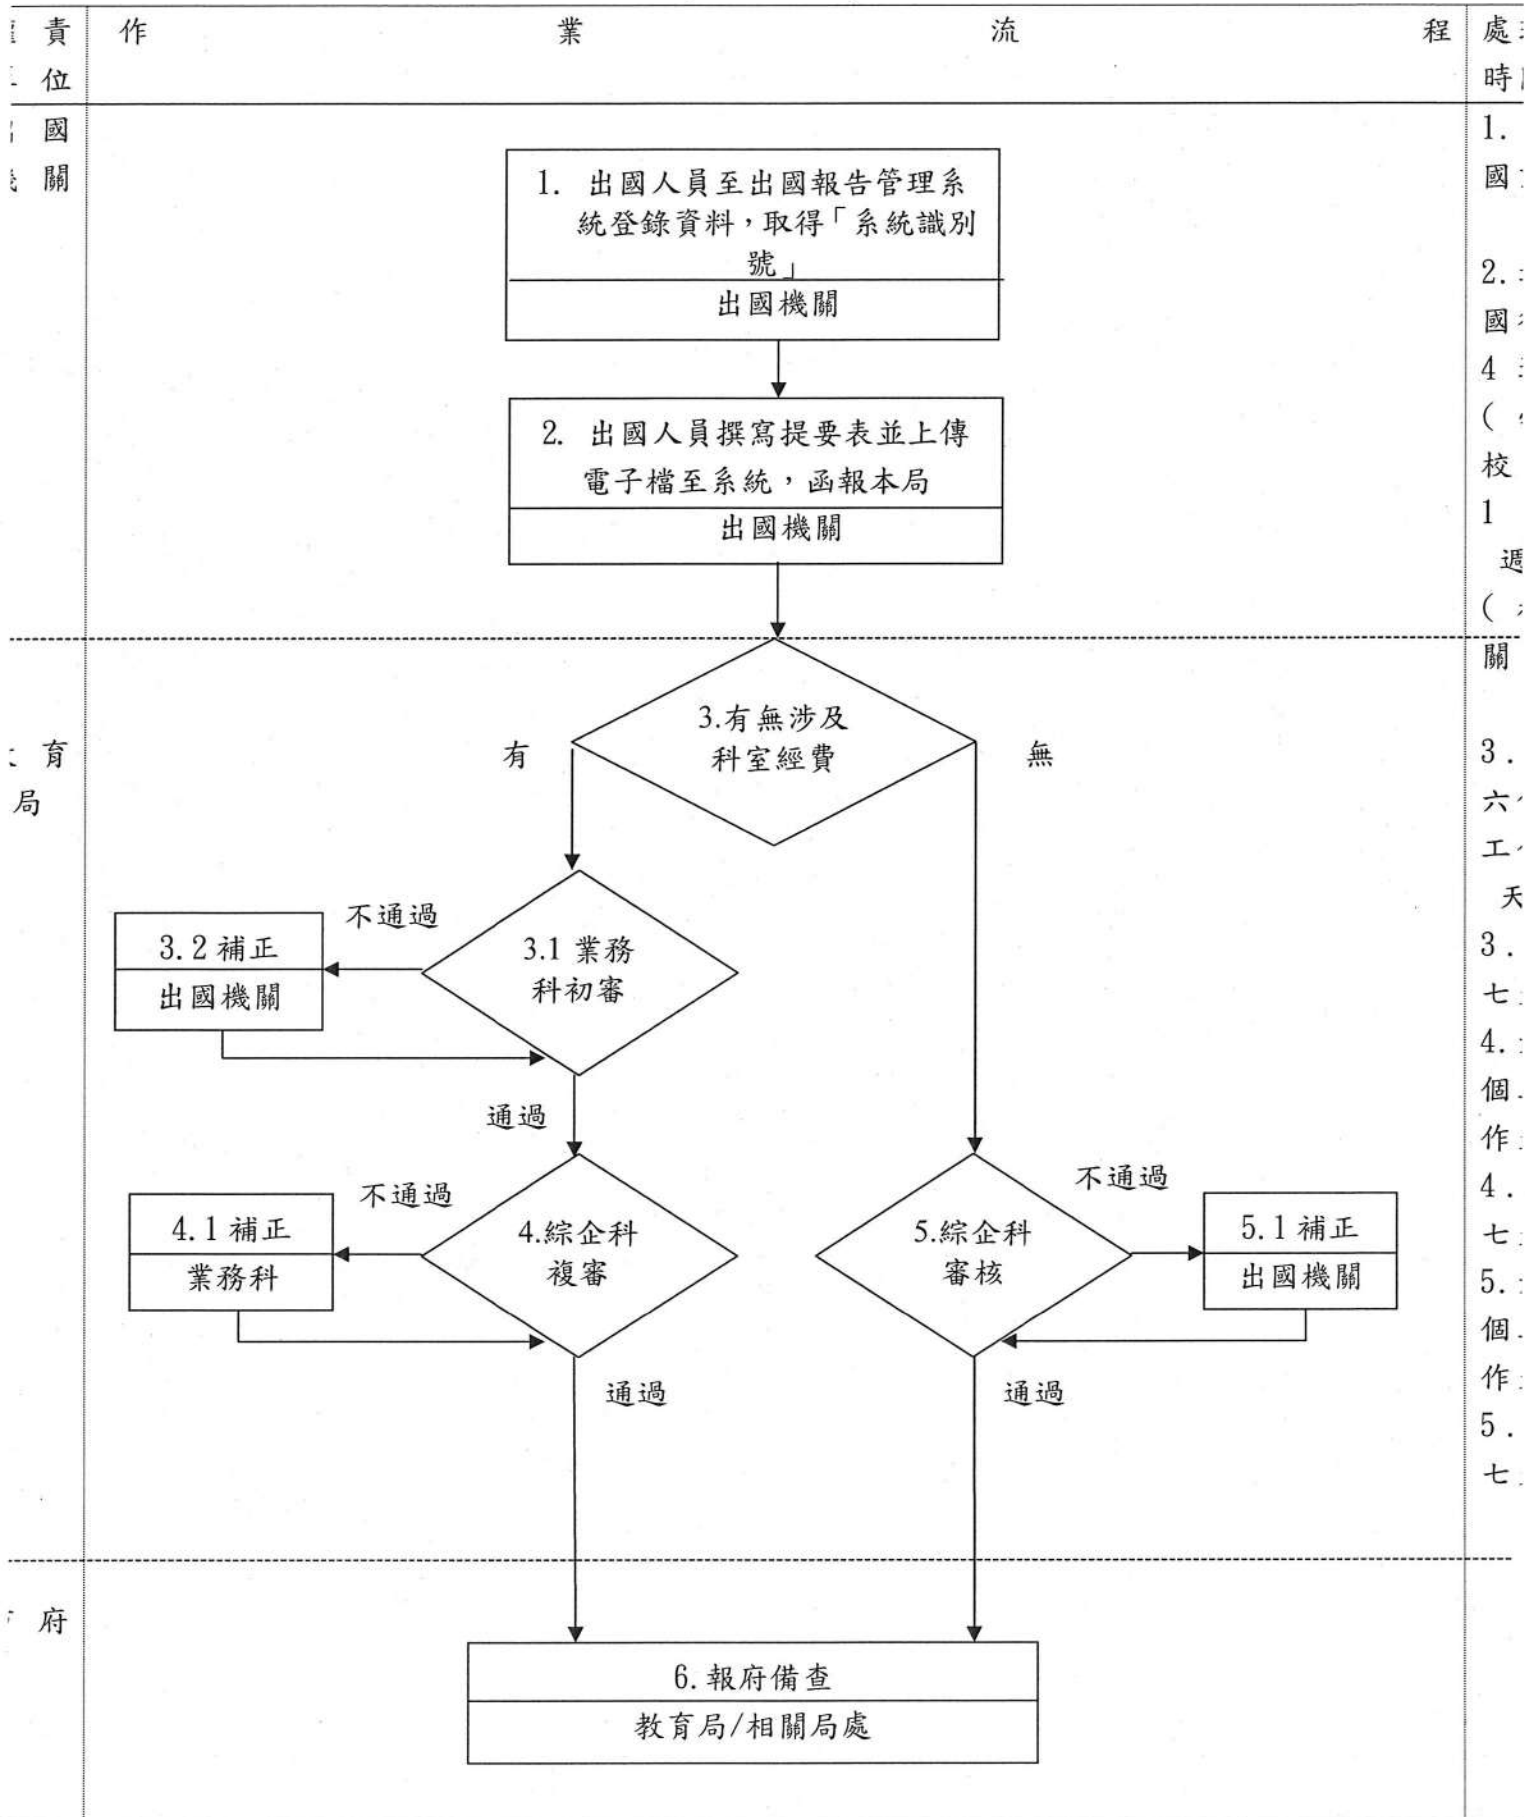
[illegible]責 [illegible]位 | 作 業 流 程 | 處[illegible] 時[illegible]

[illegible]國 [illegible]關

1. 出國人員至出國報告管理系統登錄資料，取得「系統識別號」
出國機關

2. 出國人員撰寫提要表並上傳電子檔至系統，函報本局
出國機關

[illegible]育 局

3.有無涉及科室經費
有
無

3.1 業務科初審
不通過
3.2 補正
出國機關
通過

4.綜企科複審
不通過
4.1 補正
業務科
通過

5.綜企科審核
不通過
5.1 補正
出國機關
通過

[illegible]府

6. 報府備查
教育局/相關局處

1. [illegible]
國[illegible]
2. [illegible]
國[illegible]
4 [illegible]
( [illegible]
校
1
週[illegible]
( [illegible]
關
3. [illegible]
六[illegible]
工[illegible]
天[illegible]
3. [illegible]
七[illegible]
4. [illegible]
個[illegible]
作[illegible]
4. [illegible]
七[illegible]
5. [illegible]
個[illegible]
作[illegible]
5. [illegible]
七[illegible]